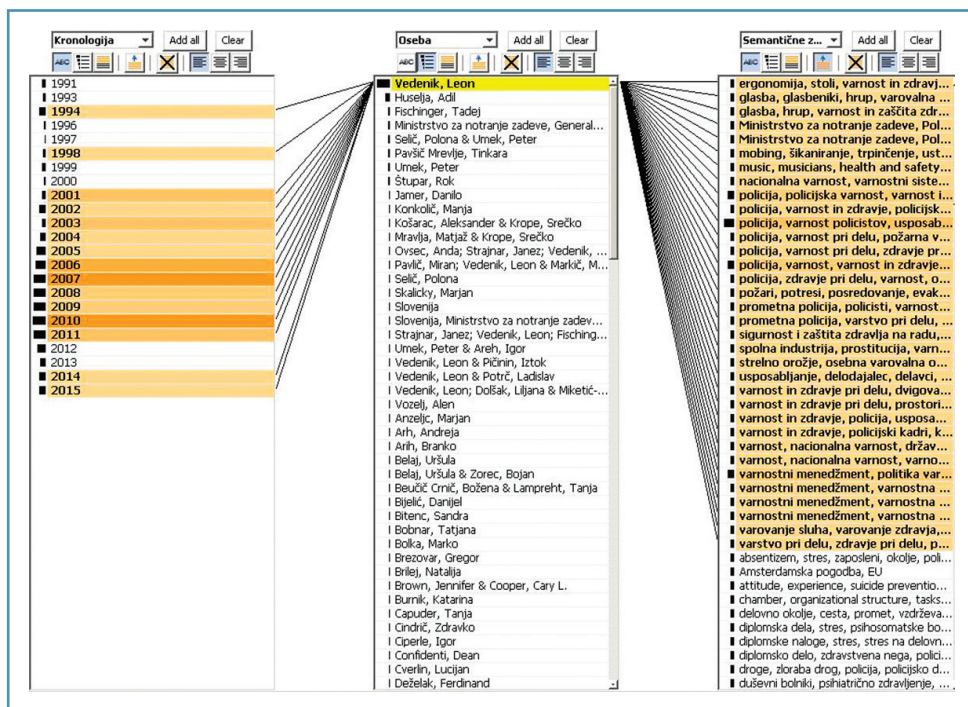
Kronologija | Add all | Clear

1991
1993
1994
1996
1997
1998
1999
2000
2001
2002
2003
2004
2005
2006
2007
2008
2009
2010
2011
2012
2013
2014
2015

Oseba | Add all | Clear

Vedenik, Leon
Huselja, Adil
Fischinger, Tadej
Ministrstvo za notranje zadeve, General...
Selič, Polona & Umek, Peter
Pavšič Mrevlje, Tinkara
Umek, Peter
Štupar, Rok
Jamer, Danilo
Konkolič, Manja
Košarac, Aleksander & Krope, Srečko
Mravlja, Matjaž & Krope, Srečko
Ovsec, Anda; Strajnar, Janez; Vedenik, ...
Pavlič, Miran; Vedenik, Leon & Markič, M...
Selič, Polona
Skalicky, Marjan
Slovenija
Slovenija, Ministrstvo za notranje zadev...
Strajnar, Janez; Vedenik, Leon; Fisching...
Umek, Peter & Areh, Igor
Vedenik, Leon & Pičinin, Iztok
Vedenik, Leon & Potrč, Ladislav
Vedenik, Leon; Dolšak, Liljana & Miketić-...
Vozelj, Alen
Anzeljc, Marjan
Arh, Andreja
Arih, Branko
Belaj, Uršula
Belaj, Uršula & Zorec, Bojan
Beučič Crnič, Božena & Lampreht, Tanja
Bijelič, Danijel
Bitenc, Sandra
Bobnar, Tatjana
Bolka, Marko
Brezovar, Gregor
Brilej, Natalija
Brown, Jennifer & Cooper, Cary L.
Burnik, Katarina
Capuder, Tanja
Cindrič, Zdravko
Ciperle, Igor
Confidenti, Dean
Cverlin, Lucijan
Deželak, Ferdinand

Semantične z... | Add all | Clear

ergonomija, stoli, varnost in zdravj...
glasba, glasbeniki, hrup, varovalna ...
glasba, hrup, varnost in zaščita zdr...
Ministrstvo za notranje zadeve, Pol...
Ministrstvo za notranje zadeve, Pol...
mobing, šikaniranje, trpinčenje, ust...
music, musicians, health and safety...
nacionalna varnost, varnostni siste...
policija, policijska varnost, varnost i...
policija, varnost in zdravje, policijsk...
policija, varnost policistov, usposab...
policija, varnost pri delu, požarna v...
policija, varnost pri delu, zdravje pr...
policija, varnost, varnost in zdravje...
policija, zdravje pri delu, varnost, o...
požari, potresi, posredovanje, evak...
prometna policija, policisti, varnost ...
prometna policija, varstvo pri delu, ...
sigurnost i zaštita zdravlja na radu,...
spolna industrija, prostitucija, varn...
strelno orožje, osebna varovalna o...
usposabljanje, delodajalec, delavci, ...
varnost in zdravje pri delu, dvigova...
varnost in zdravje pri delu, prostori...
varnost in zdravje, policija, usposa...
varnost in zdravje, policijski kadri, k...
varnost, nacionalna varnost, držav...
varnost, nacionalna varnost, varno...
varnostni menedžment, politika var...
varnostni menedžment, varnostna ...
varnostni menedžment, varnostna ...
varnostni menedžment, varnostna ...
varovanje sluha, varovanje zdravja,...
varstvo pri delu, zdravje pri delu, p...
absentizem, stres, zaposleni, okolje, poli...
Amsterdamska pogodba, EU
attitude, experience, suicide preventio...
chamber, organizational structure, tasks...
delovno okolje, cesta, promet, vzdrževa...
diplomska dela, stres, psihosomatske bo...
diplomske naloge, stres, stres na delovn...
diplomsko delo, zdravstvena nega, polici...
droge, zloraba drog, policija, policijsko d...
duševni bolniki, psihiatrično zdravljenje, ...